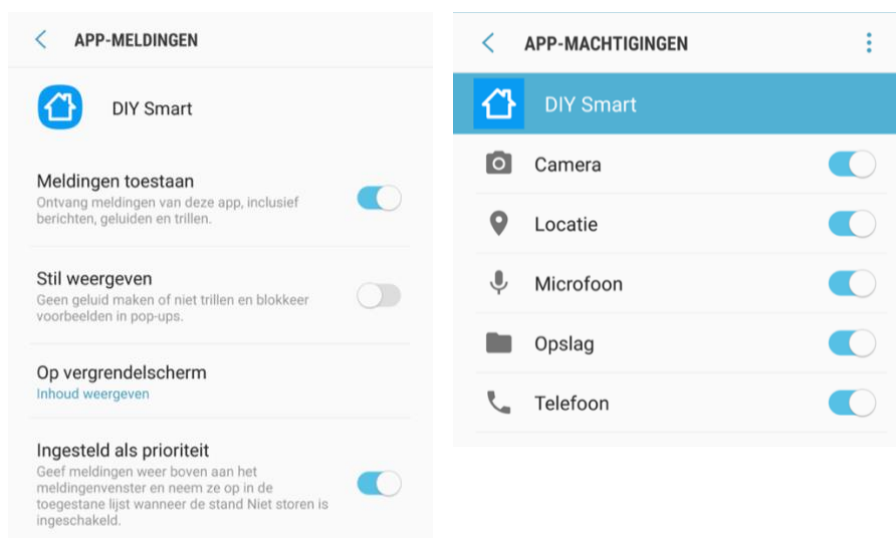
APP-MELDINGEN

DIY Smart

Meldingen toestaan
Ontvang meldingen van deze app, inclusief berichten, geluiden en trillen.

Stil weergeven
Geen geluid maken of niet trillen en blokkeer voorbeelden in pop-ups.

Op vergrendelscherm
Inhoud weergeven

Ingesteld als prioriteit
Geef meldingen weer boven aan het meldingenvenster en neem ze op in de toegestane lijst wanneer de stand Niet storen is ingeschakeld.

APP-MACHTIGINGEN

DIY Smart

Camera

Locatie

Microfoon

Opslag

Telefoon